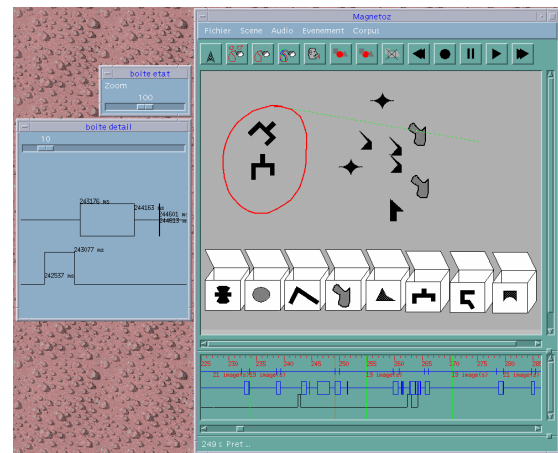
boite etat

Zoom

100

boite detail

10

243176 ms

244163 ms

244601 ms

244813 ms

243077 ms

242537 ms

Magnetoz

Fichier Scene Audio Evenement Corpus

225 230 235 240 245 250 255 260 265 270 275 280 285 290

21 image(s) 13 image(s) 19 image(s) 19 image(s) 21 image(s)

249 s : Pret ...